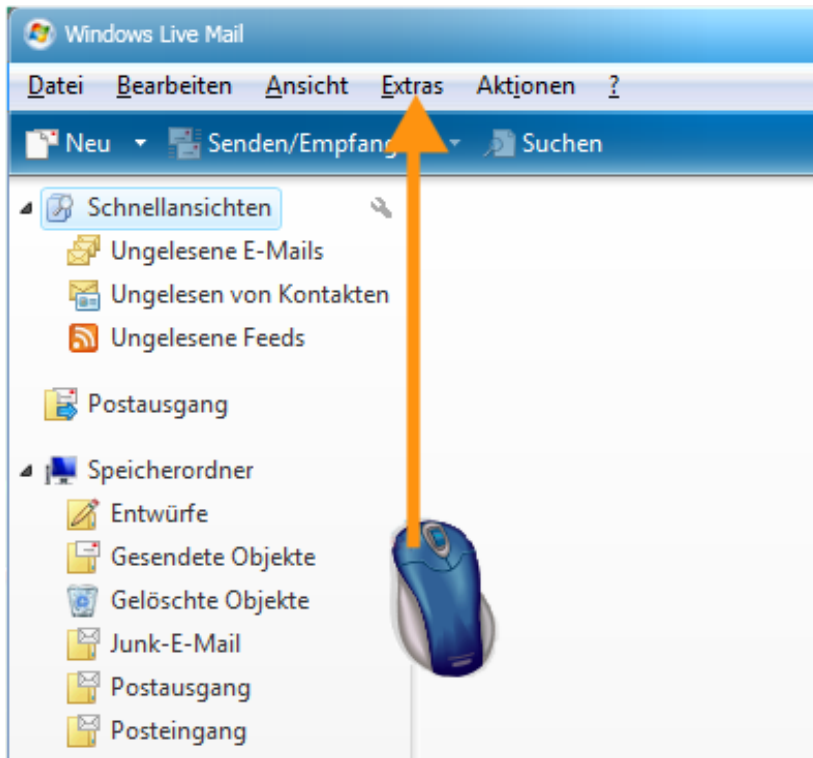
Windows Live Mail

Datei Bearbeiten Ansicht Extras Aktionen ?

Neu Senden/Empfang Suchen

Schnellansichten
Ungelesene E-Mails
Ungelesen von Kontakten
Ungelesene Feeds

Postausgang

Speicherordner
Entwürfe
Gesendete Objekte
Gelöschte Objekte
Junk-E-Mail
Postausgang
Posteingang